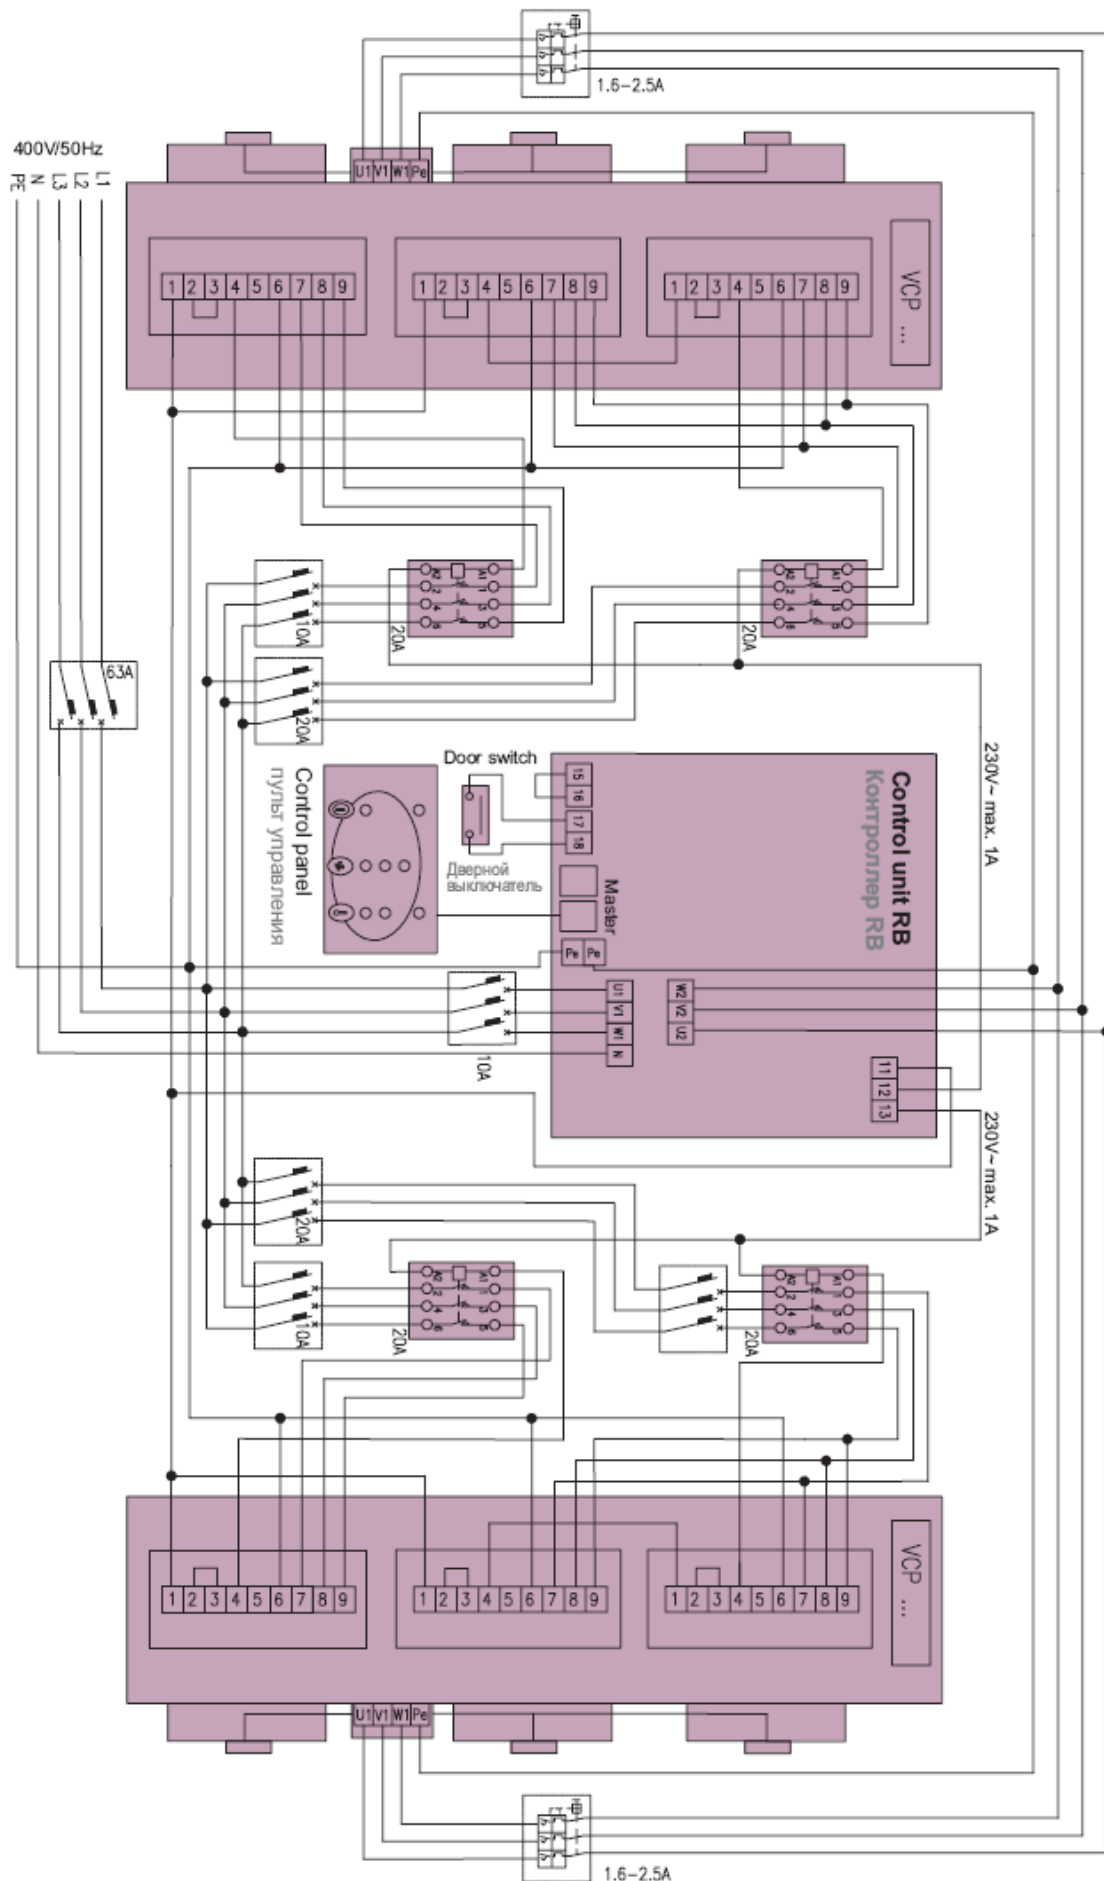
1.6–2.5A

400V/50Hz
L1 L2 L3 N PE

U1 V1 W1 Pe

1 2 3 4 5 6 7 8 9
1 2 3 4 5 6 7 8 9
1 2 3 4 5 6 7 8 9

VCP ...

10A
20A
20A
20A

63A

230V~ max. 1A

Door switch
Дверной выключатель

15 16 17 18

Control unit RB
Контроллер RB

Master

Control panel
пульт управления

Pe Pe

U1 V1 W1 N
W2 V2 U2

10A

11 12 13

230V~ max. 1A

20A
10A
20A
20A

1 2 3 4 5 6 7 8 9
1 2 3 4 5 6 7 8 9
1 2 3 4 5 6 7 8 9

VCP ...

U1 V1 W1 Pe

1.6–2.5A